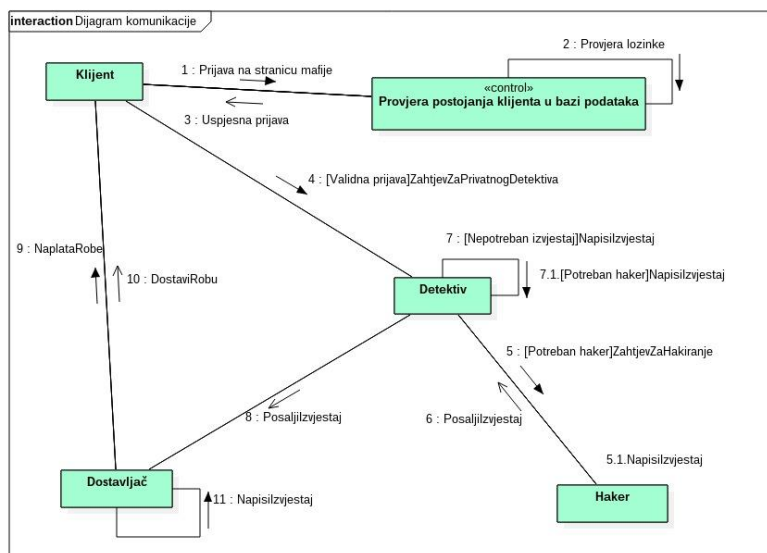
interaction Dijagram komunikacije

2 : Provjera lozinke

Klijent

1 : Prijava na stranicu mafije

«control»
Provjera postojanja klijenta u bazi podataka

3 : Uspjesna prijava

4 : [Validna prijava]ZahtjevZaPrivatnogDetektiva

7 : [Nepotreban izvjestaj]NapisiIzvjestaj

9 : NaplataRobe

10 : DostaviRobu

Detektiv

7.1.[Potreban haker]NapisiIzvjestaj

5 : [Potreban haker]ZahtjevZaHakiranje

8 : PosaljiIzvjestaj

6 : PosaljiIzvjestaj

5.1.NapisiIzvjestaj

Dostavljač

11 : NapisiIzvjestaj

Haker